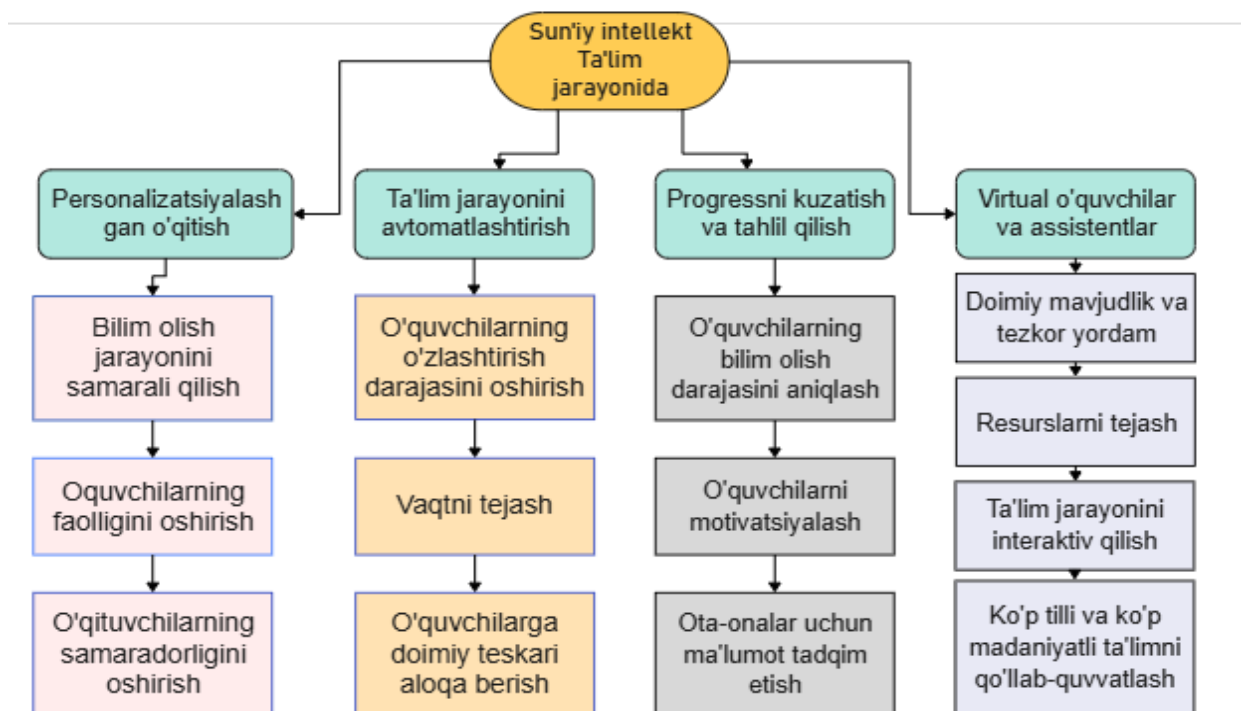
Sun'iy intellekt Ta'lim jarayonida

Personalizatsiyalashgan o'qitish

Bilim olish jarayonini samarali qilish

Oquvchilarning faolligini oshirish

O'qituvchilarning samaradorligini oshirish

Ta'lim jarayonini avtomatlashtirish

O'quvchilarning o'zlashtirish darajasini oshirish

Vaqtni tejash

O'quvchilarga doimiy teskari aloqa berish

Progressni kuzatish va tahlil qilish

O'quvchilarning bilim olish darajasini aniqlash

O'quvchilarni motivatsiyalash

Ota-onalar uchun ma'lumot tadqim etish

Virtual o'quvchilar va assistentlar

Doimiy mavjudlik va tezkor yordam

Resurslarni tejash

Ta'lim jarayonini interaktiv qilish

Ko'p tilli va ko'p madaniyatli ta'limni qo'llab-quvvatlash